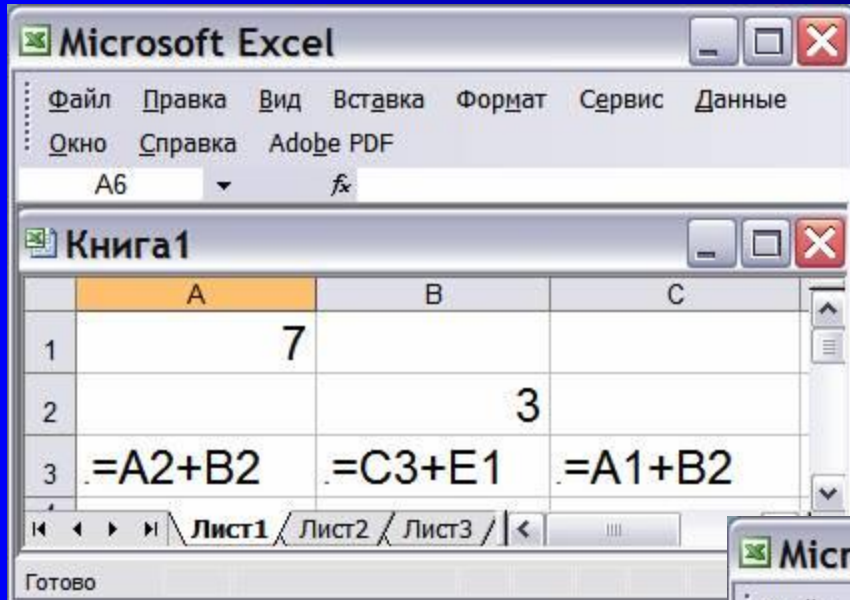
Microsoft Excel

Файл Правка Вид Вставка Формат Сервис Данные Окно Справка Adobe PDF

A6 $f_x$

Книга1

|   | A | B | C |
|---|---|---|---|
| 1 | 7 |   |   |
| 2 |   | 3 |   |
| 3 | =A2+B2 | =C3+E1 | =A1+B2 |

Лист1 Лист2 Лист3

Micr

Готово